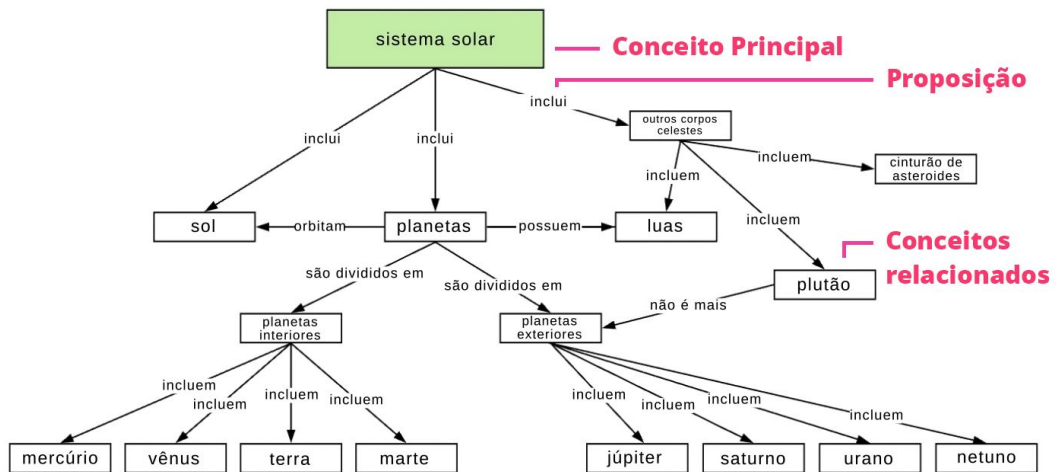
sistema solar

Conceito Principal

Proposição

inclui

inclui

inclui

outros corpos celestes

incluem

cinturão de asteroides

incluem

incluem

sol

orbitam

planetas

possuem

luas

Conceitos relacionados

plutão

são divididos em

são divididos em

não é mais

planetas interiores

planetas exteriores

incluem

incluem

incluem

incluem

incluem

incluem

incluem

incluem

mercúrio

vênus

terra

marte

júpiter

saturno

urano

netuno